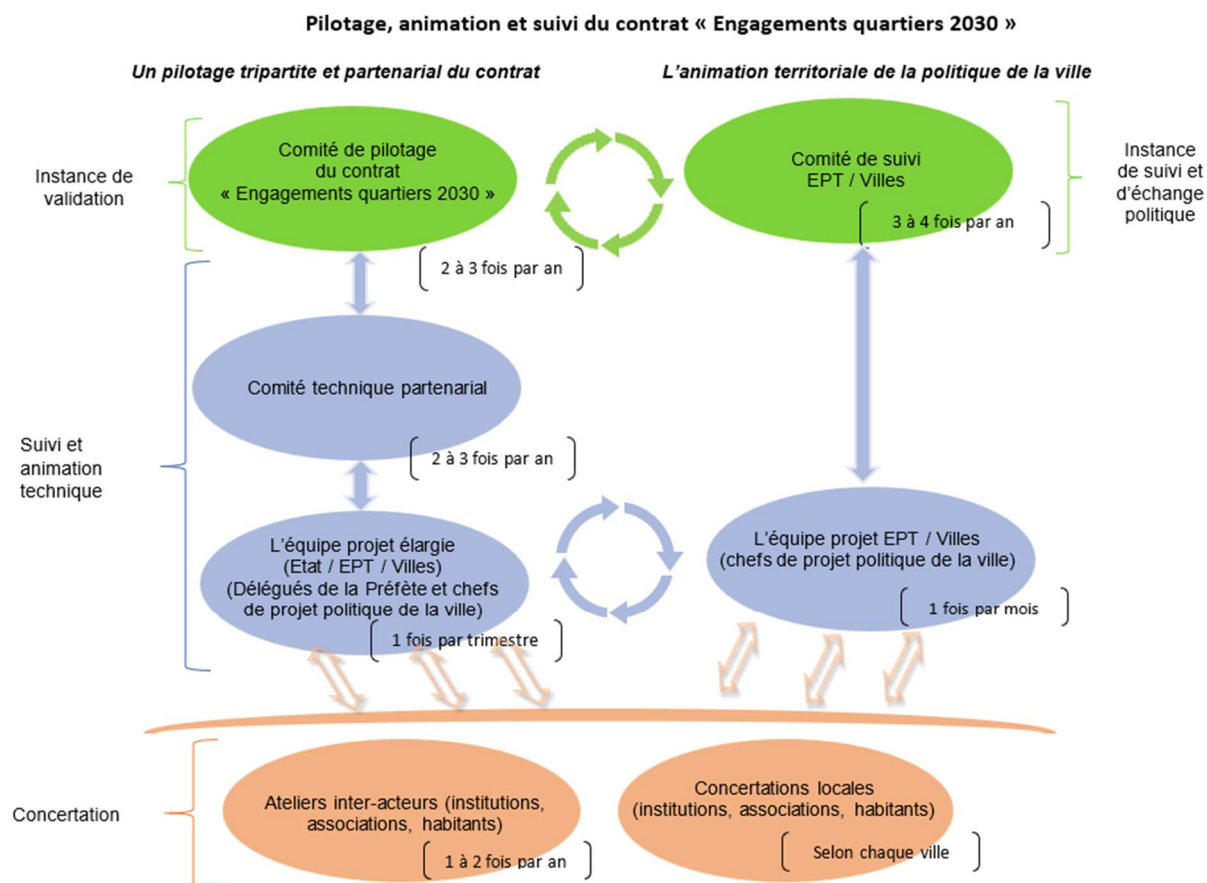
Pilotage, animation et suivi du contrat « Engagements quartiers 2030 »

Un pilotage tripartite et partenarial du contrat

L'animation territoriale de la politique de la ville

Instance de validation

Comité de pilotage du contrat « Engagements quartiers 2030 »

Comité de suivi EPT / Villes

3 à 4 fois par an

Instance de suivi et d'échange politique

2 à 3 fois par an

Suivi et animation technique

Comité technique partenarial

2 à 3 fois par an

L'équipe projet élargie (Etat / EPT / Villes) (Délégués de la Préfète et chefs de projet politique de la ville)

1 fois par trimestre

L'équipe projet EPT / Villes (chefs de projet politique de la ville)

1 fois par mois

Concertation

Ateliers inter-acteurs (institutions, associations, habitants)

1 à 2 fois par an

Concertations locales (institutions, associations, habitants)

Selon chaque ville